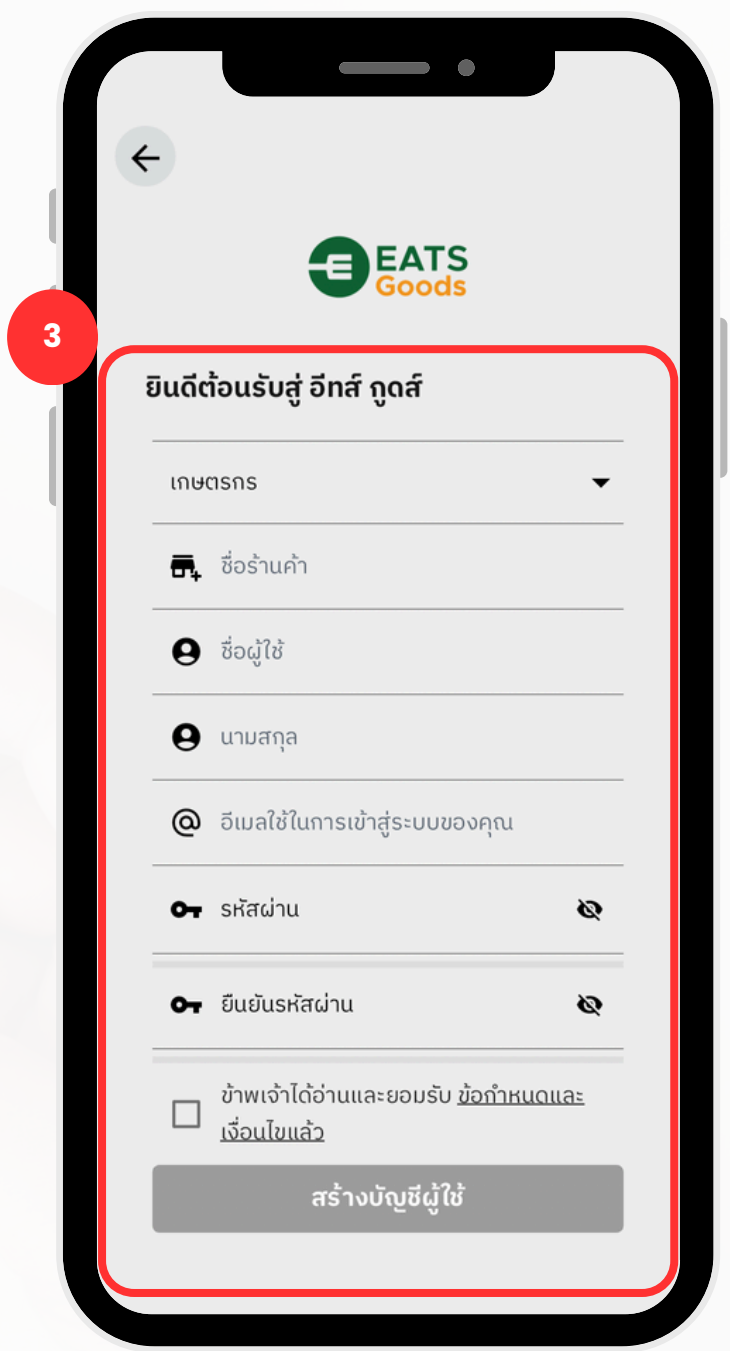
EATS
Goods

3

ยินดีต้อนรับสู่ อีทส์ กูดส์

เกษตรกร

ชื่อร้านค้า

ชื่อผู้ใช้

นามสกุล

อีเมลใช้ในการเข้าสู่ระบบของคุณ

รหัสผ่าน

ยืนยันรหัสผ่าน

ข้าพเจ้าได้อ่านและยอมรับ ข้อกำหนดและเงื่อนไขแล้ว

สร้างบัญชีผู้ใช้